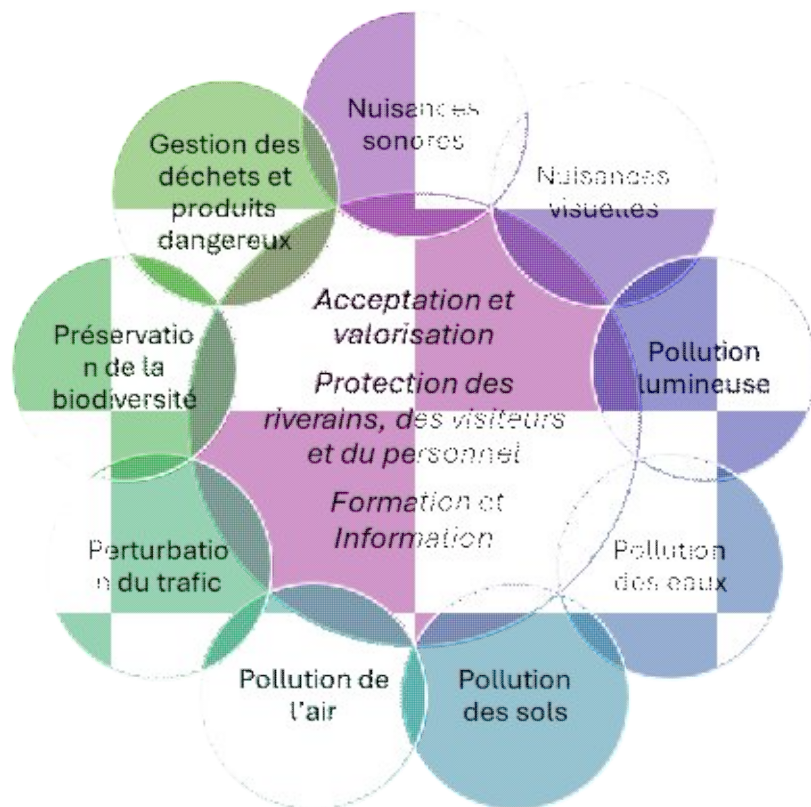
Nuisances sonores

Nuisances visuelles

Pollution lumineuse

Pollution des eaux

Pollution des sols

Pollution de l'air

Perturbation du trafic

Préservation de la biodiversité

Gestion des déchets et produits dangereux

Acceptation et valorisation

Protection des riverains, des visiteurs et du personnel

Formation et Information